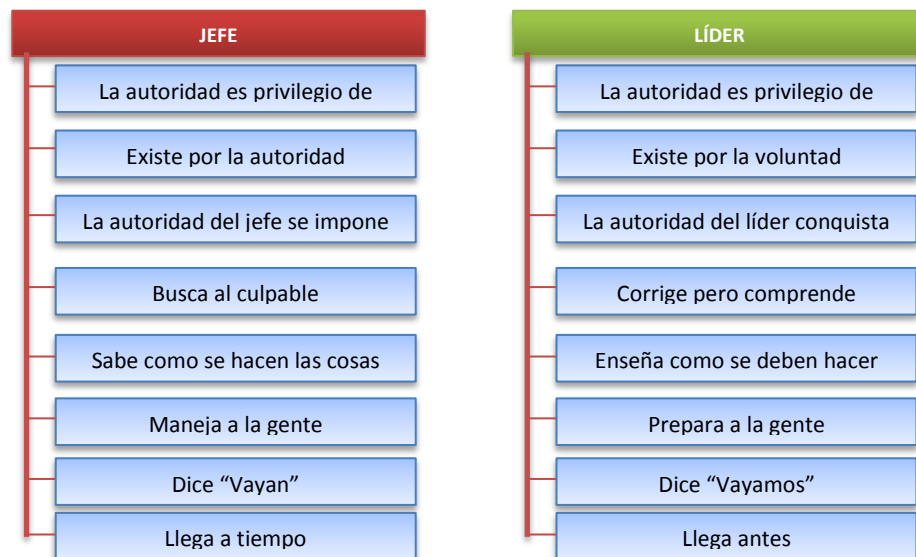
JEFE

La autoridad es privilegio de

Existe por la autoridad

La autoridad del jefe se impone

Busca al culpable

Sabe como se hacen las cosas

Maneja a la gente

Dice “Vayan”

Llega a tiempo

LÍDER

La autoridad es privilegio de

Existe por la voluntad

La autoridad del líder conquista

Corrige pero comprende

Enseña como se deben hacer

Prepara a la gente

Dice “Vayamos”

Llega antes